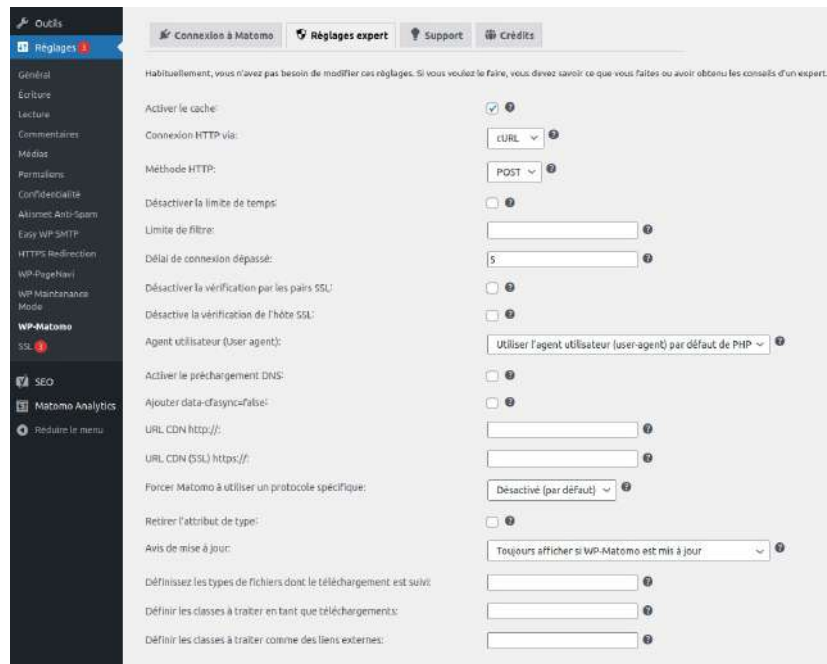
Outils
Réglages 1
Général
Écriture
Lecture
Commentaires
Médias
Permaliens
Confidentialité
Akismet Anti-Spam
Easy WP SMTP
HTTPS Redirection
WP-PageNavi
WP Maintenance Mode
WP-Matomo
SSL 1
SEO
Matomo Analytics
Réduire le menu

Connexion à Matomo
Réglages expert
Support
Crédits

Habituellement, vous n'avez pas besoin de modifier ces réglages. Si vous voulez le faire, vous devez savoir ce que vous faites ou avoir obtenu les conseils d'un expert.

Activer le cache:
Connexion HTTP via: cURL
Méthode HTTP: POST
Désactiver la limite de temps:
Limite de filtre:
Délai de connexion dépassé: 5
Désactiver la vérification par les pairs SSL:
Désactive la vérification de l'hôte SSL:
Agent utilisateur (User agent): Utiliser l'agent utilisateur (user-agent) par défaut de PHP
Activer le préchargement DNS:
Ajouter data-cfasync=false:
URL CDN http://:
URL CDN (SSL) https://:
Forcer Matomo à utiliser un protocole spécifique: Désactivé (par défaut)
Retirer l'attribut de type:
Avis de mise à jour: Toujours afficher si WP-Matomo est mis à jour
Définissez les types de fichiers dont le téléchargement est suivi:
Définir les classes à traiter en tant que téléchargements:
Définir les classes à traiter comme des liens externes: